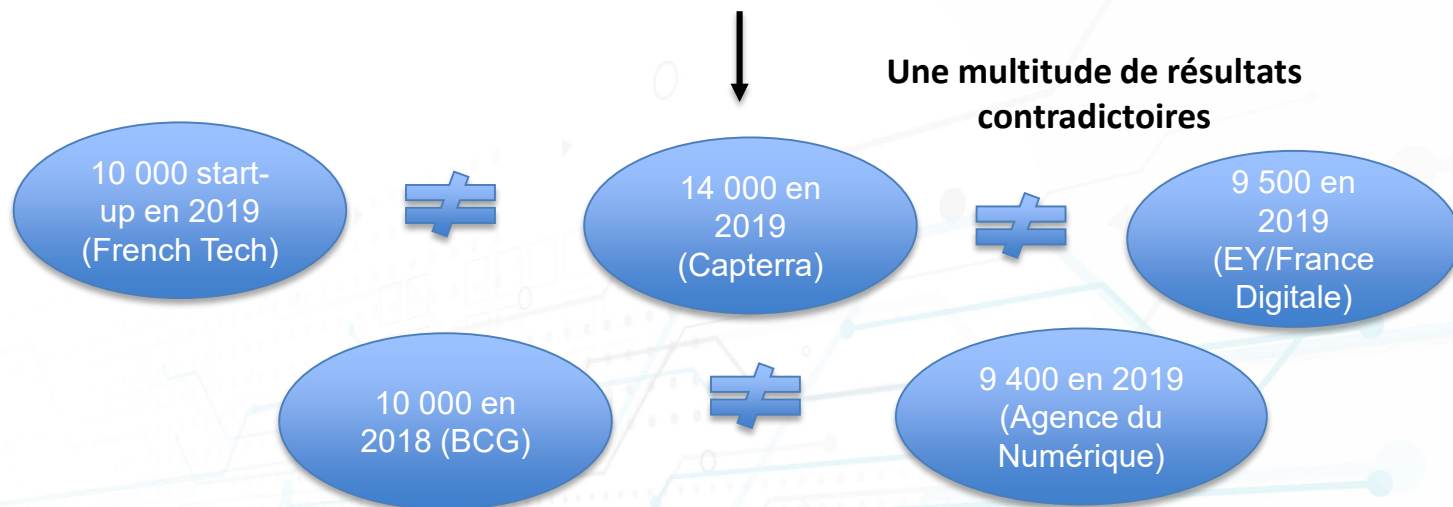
Une multitude de résultats contradictoires

10 000 start-up en 2019 (French Tech)

$\neq$

14 000 en 2019 (Capterra)

$\neq$

9 500 en 2019 (EY/France Digitale)

10 000 en 2018 (BCG)

$\neq$

9 400 en 2019 (Agence du Numérique)